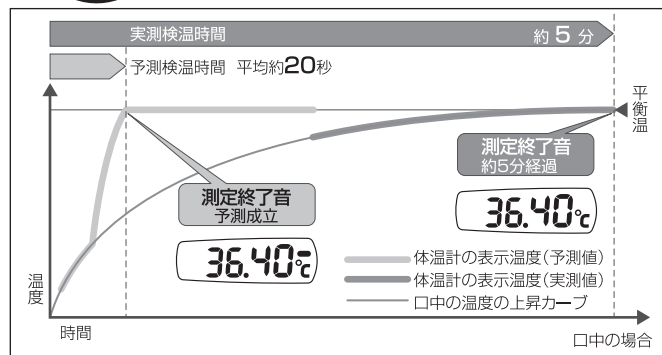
実測検温時間

約 5 分

予測検温時間 平均約20秒

平衡温

測定終了音
約5分経過

36.40℃

測定終了音
予測成立

36.40℃

体温計の表示温度(予測値)

体温計の表示温度(実測値)

口中の温度の上昇カーブ

温度

時間

口中の場合